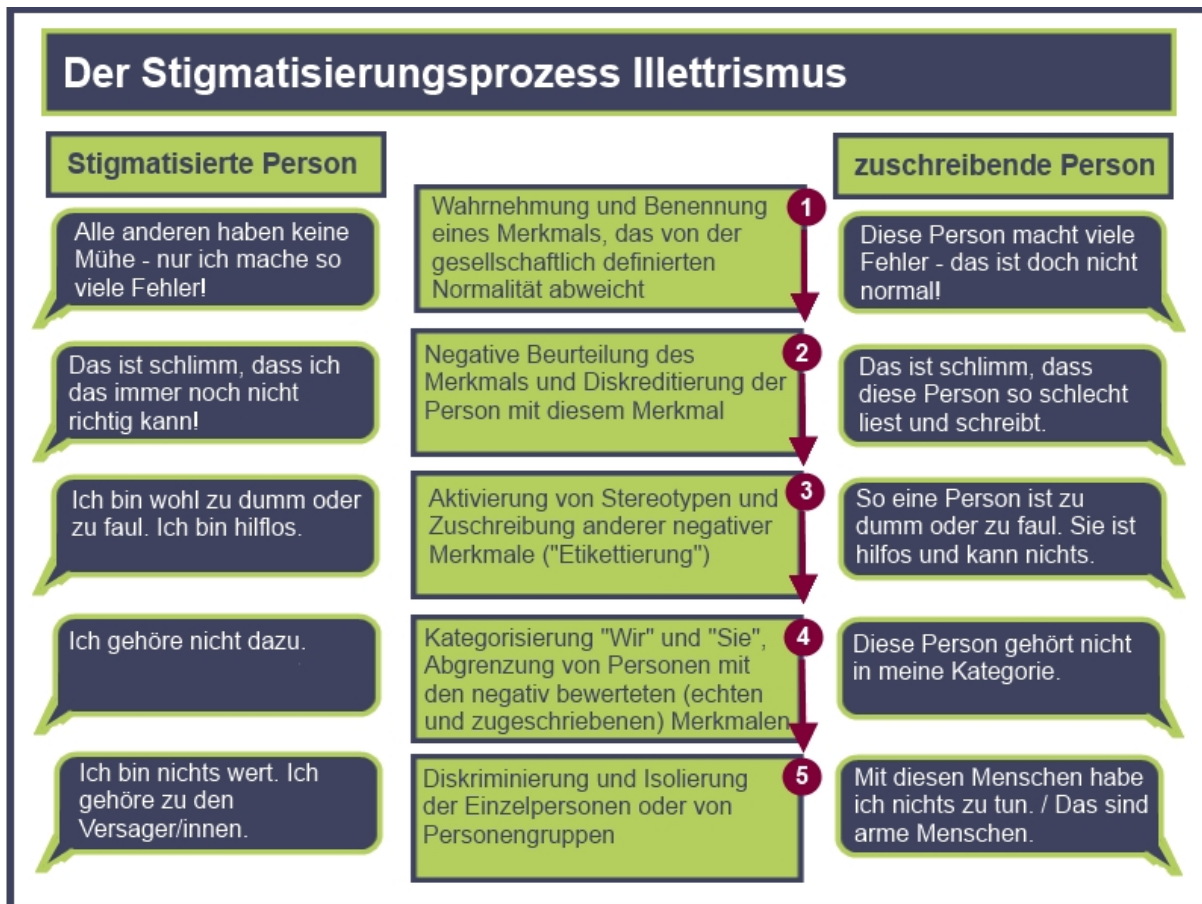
Der Stigmatisierungsprozess Illettrismus

Stigmatisierte Person

zuschreibende Person

Alle anderen haben keine Mühe - nur ich mache so viele Fehler!

1 Wahrnehmung und Benennung eines Merkmals, das von der gesellschaftlich definierten Normalität abweicht

Diese Person macht viele Fehler - das ist doch nicht normal!

Das ist schlimm, dass ich das immer noch nicht richtig kann!

2 Negative Beurteilung des Merkmals und Diskreditierung der Person mit diesem Merkmal

Das ist schlimm, dass diese Person so schlecht liest und schreibt.

Ich bin wohl zu dumm oder zu faul. Ich bin hilflos.

3 Aktivierung von Stereotypen und Zuschreibung anderer negativer Merkmale ("Etikettierung")

So eine Person ist zu dumm oder zu faul. Sie ist hilfos und kann nichts.

Ich gehöre nicht dazu.

4 Kategorisierung "Wir" und "Sie", Abgrenzung von Personen mit den negativ bewerteten (echten und zugeschriebenen) Merkmalen

Diese Person gehört nicht in meine Kategorie.

Ich bin nichts wert. Ich gehöre zu den Versager/innen.

5 Diskriminierung und Isolierung der Einzelpersonen oder von Personengruppen

Mit diesen Menschen habe ich nichts zu tun. / Das sind arme Menschen.